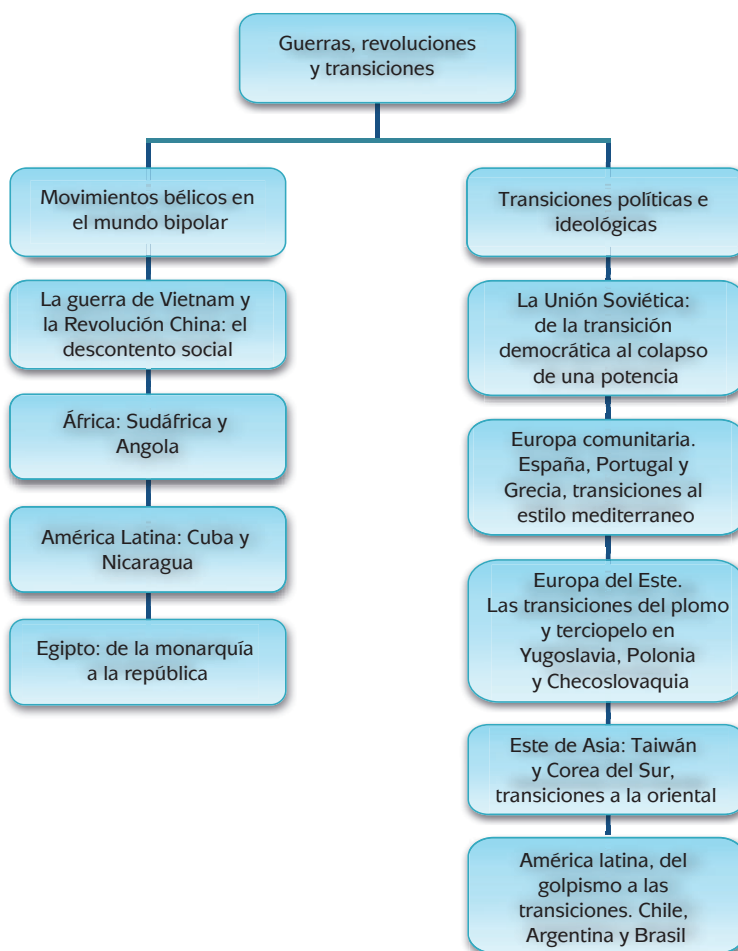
Guerras, revoluciones y transiciones

Movimientos bélicos en el mundo bipolar

La guerra de Vietnam y la Revolución China: el descontento social

África: Sudáfrica y Angola

América Latina: Cuba y Nicaragua

Egipto: de la monarquía a la república

Transiciones políticas e ideológicas

La Unión Soviética: de la transición democrática al colapso de una potencia

Europa comunitaria. España, Portugal y Grecia, transiciones al estilo mediterraneo

Europa del Este. Las transiciones del plomo y terciopelo en Yugoslavia, Polonia y Checoslovaquia

Este de Asia: Taiwán y Corea del Sur, transiciones a la oriental

América latina, del golpismo a las transiciones. Chile, Argentina y Brasil